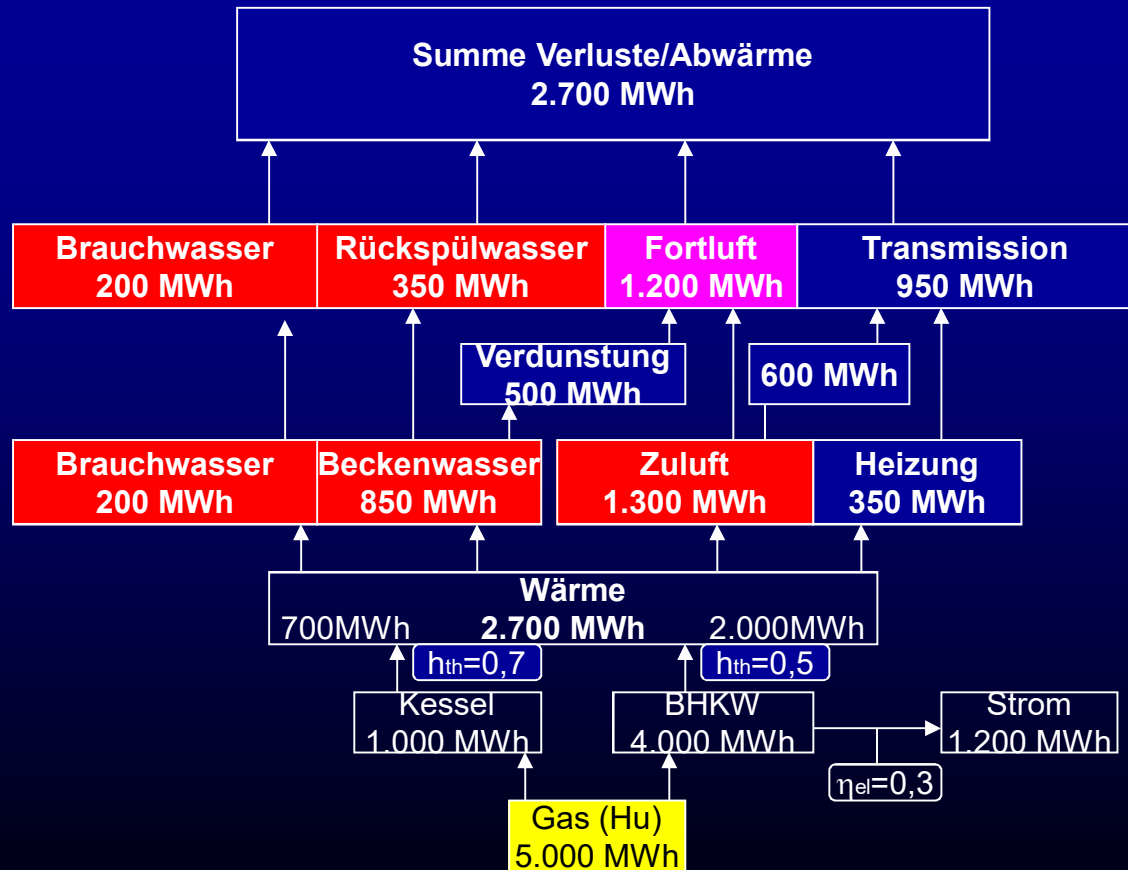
Summe Verluste/Abwärme
2.700 MWh

Brauchwasser
200 MWh

Rückspülwasser
350 MWh

Fortluft
1.200 MWh

Transmission
950 MWh

Verdunstung
500 MWh

600 MWh

Brauchwasser
200 MWh

Beckenwasser
850 MWh

Zuluft
1.300 MWh

Heizung
350 MWh

Wärme
700MWh 2.700 MWh 2.000MWh

$h_{th}$=0,7

$h_{th}$=0,5

Kessel
1.000 MWh

BHKW
4.000 MWh

Strom
1.200 MWh

$\eta_{el}$=0,3

Gas (Hu)
5.000 MWh